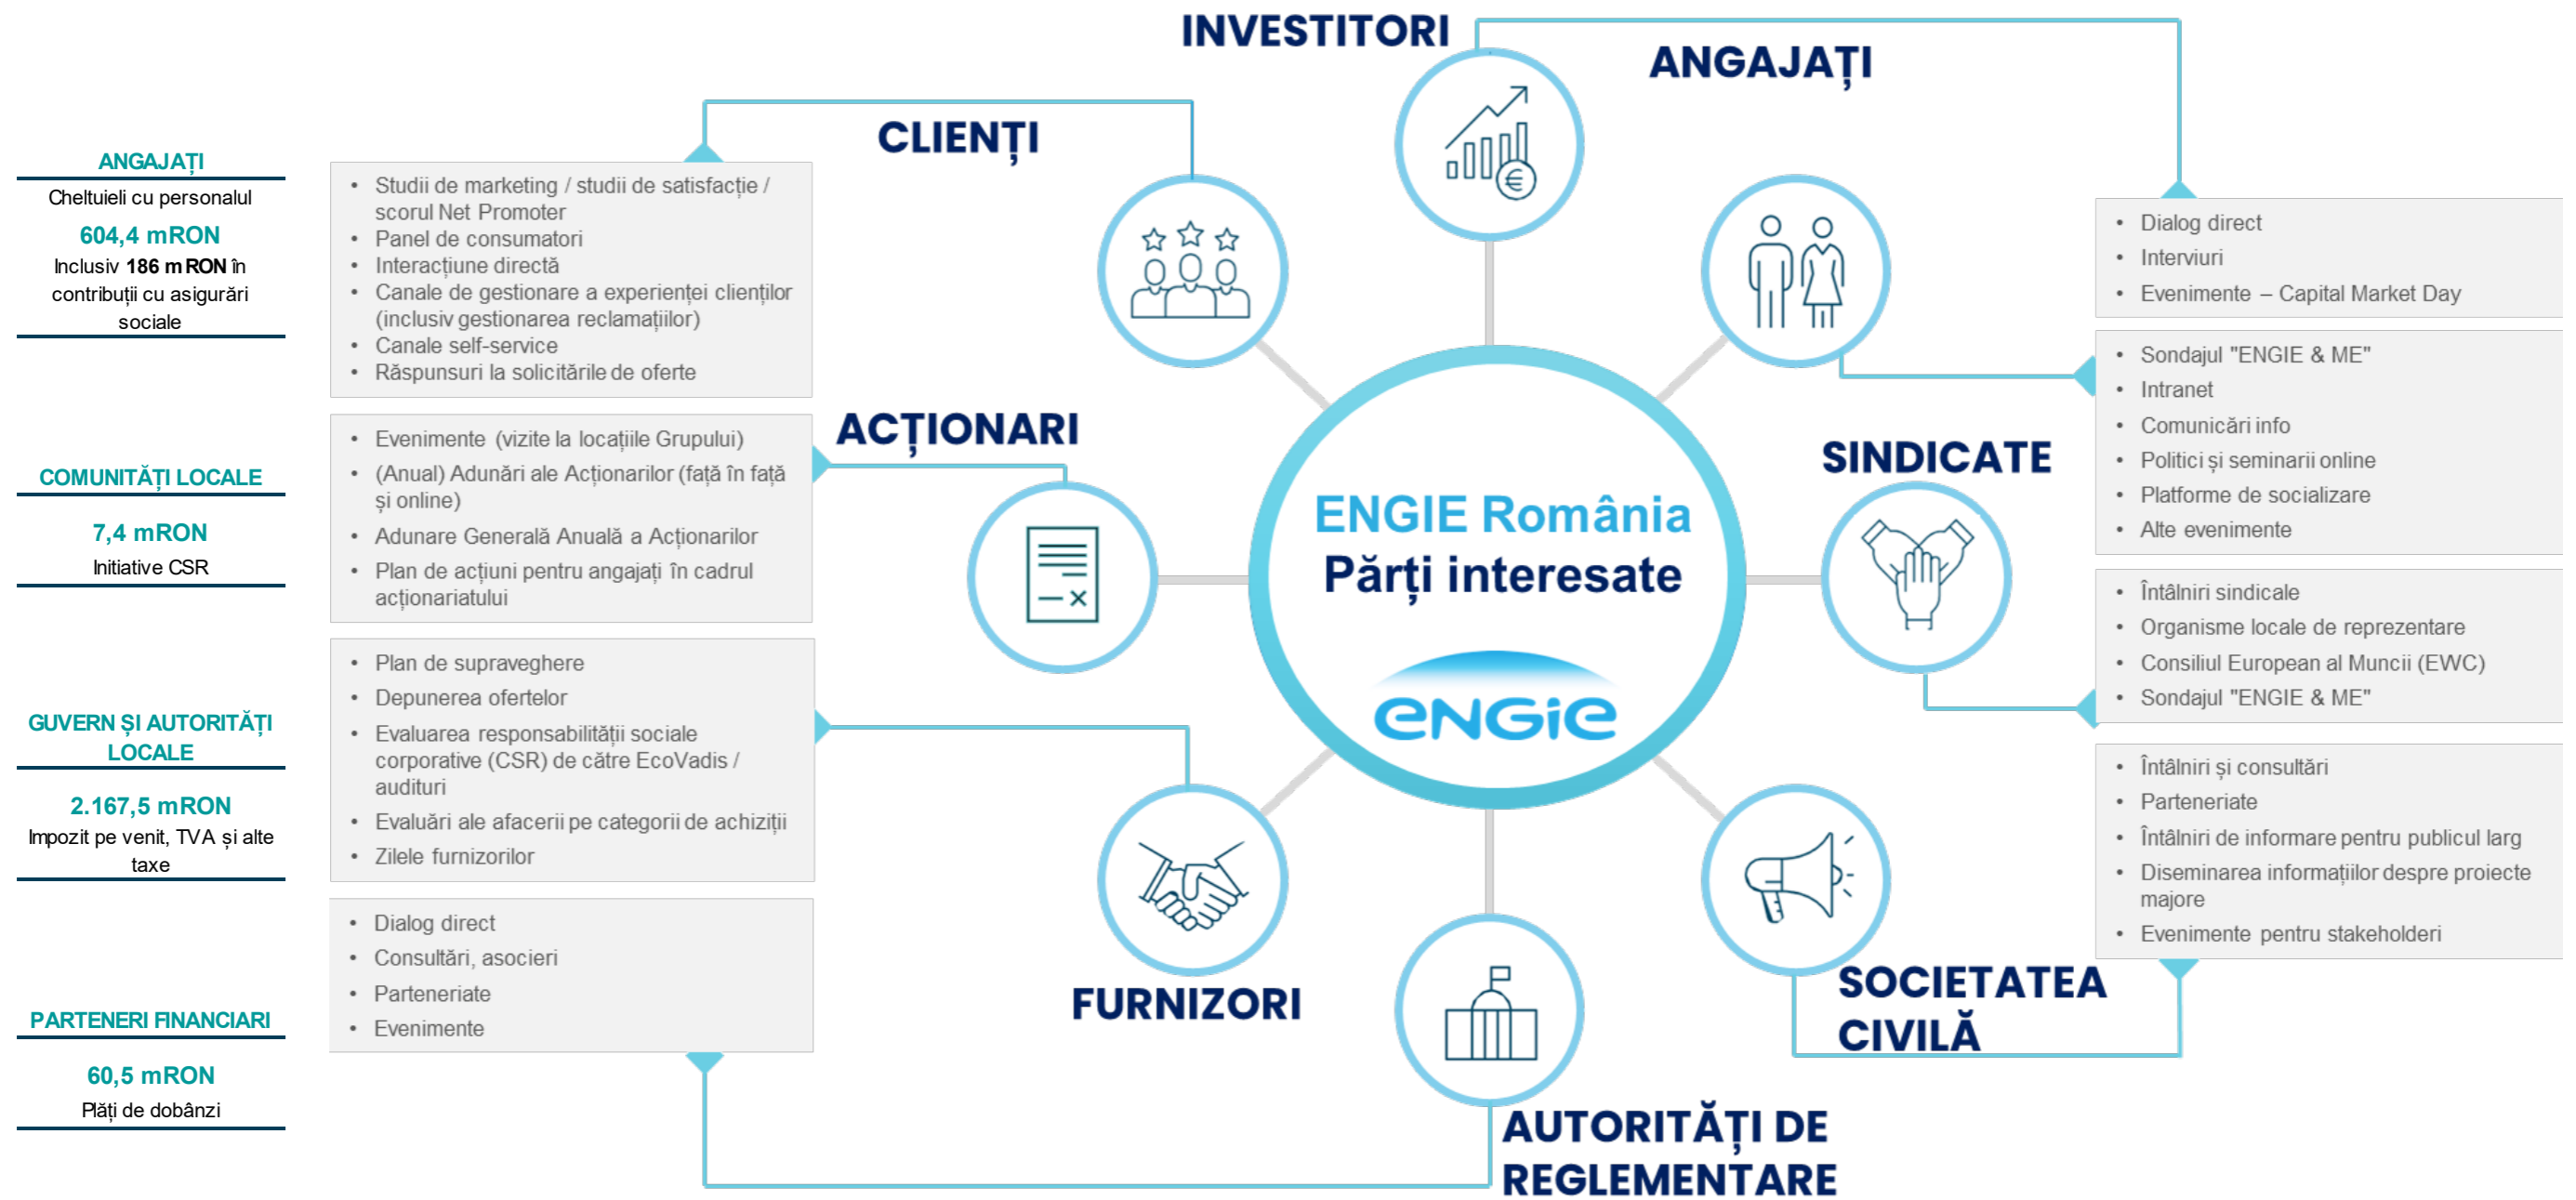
ANGAJAȚI
Cheltuieli cu personalul
604,4 mRON
Inclusiv 186 m RON în contribuții cu asigurări sociale

COMUNITĂȚI LOCALE
7,4 mRON
Initiative CSR

GUVERN ȘI AUTORITĂȚI LOCALE
2.167,5 mRON
Impozit pe venit, TVA și alte taxe

PARTENERI FINANCIARI
60,5 mRON
Plăți de dobânzi

CLIENȚI
• Studii de marketing / studii de satisfacție / scorul Net Promoter
• Panel de consumatori
• Interacțiune directă
• Canale de gestionare a experienței clienților (inclusiv gestionarea reclamațiilor)
• Canale self-service
• Răspunsuri la solicitările de oferte

ACȚIONARI
• Evenimente (vizite la locațiile Grupului)
• (Anual) Adunări ale Acționarilor (față în față și online)
• Adunare Generală Anuală a Acționarilor
• Plan de acțiuni pentru angajați în cadrul acționariatului

• Plan de supraveghere
• Depunerea ofertelor
• Evaluarea responsabilității sociale corporative (CSR) de către EcoVadis / audituri
• Evaluări ale afacerii pe categorii de achiziții
• Zilele furnizorilor

• Dialog direct
• Consultări, asocieri
• Parteneriate
• Evenimente

FURNIZORI

INVESTITORI

ANGAJAȚI

ENGIE România
Părți interesate
ENGIE

• Dialog direct
• Interviuri
• Evenimente – Capital Market Day

• Sondajul "ENGIE & ME"
• Intranet
• Comunicări info
• Politici și seminarii online
• Platforme de socializare
• Alte evenimente

SINDICATE
• Întâlniri sindicale
• Organisme locale de reprezentare
• Consiliul European al Muncii (EWC)
• Sondajul "ENGIE & ME"

• Întâlniri și consultări
• Parteneriate
• Întâlniri de informare pentru publicul larg
• Diseminarea informațiilor despre proiecte majore
• Evenimente pentru stakeholderi

SOCIETATEA CIVILĂ

AUTORITĂȚI DE REGLEMENTARE